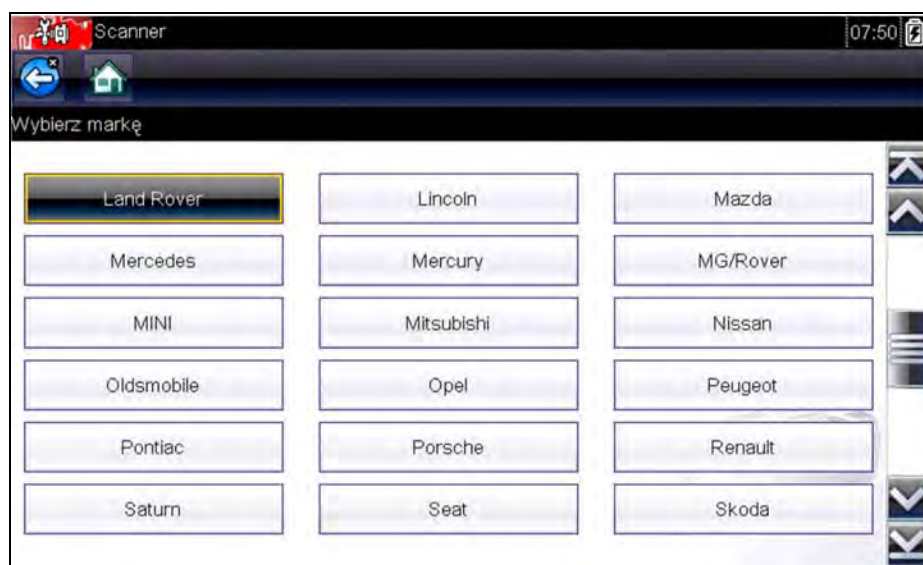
Scanner 07:50

Wybierz markę

| | | |
|---|---|---|
| Land Rover | Lincoln | Mazda |
| Mercedes | Mercury | MG/Rover |
| MINI | Mitsubishi | Nissan |
| Oldsmobile | Opel | Peugeot |
| Pontiac | Porsche | Renault |
| Saturn | Seat | Skoda |